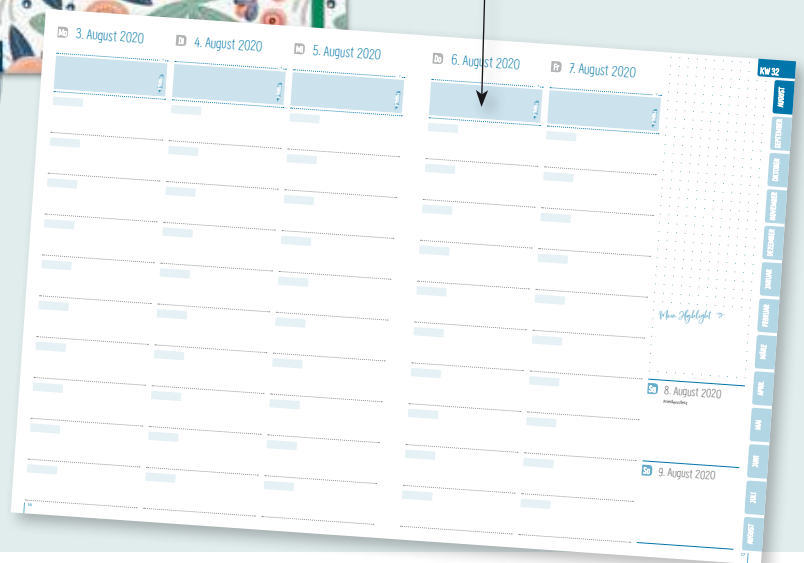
Mo 3. August 2020

Di 4. August 2020

Mi 5. August 2020

Do 6. August 2020

Fr 7. August 2020

KW 32

AUGUST
SEPTEMBER
OKTOBER
NOVEMBER
DEZEMBER
JANUAR
FEBRUAR
MÄRZ
APRIL
MAI
JUNI
JULI
AUGUST

Mein Highlight

Sa 8. August 2020

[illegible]

So 9. August 2020